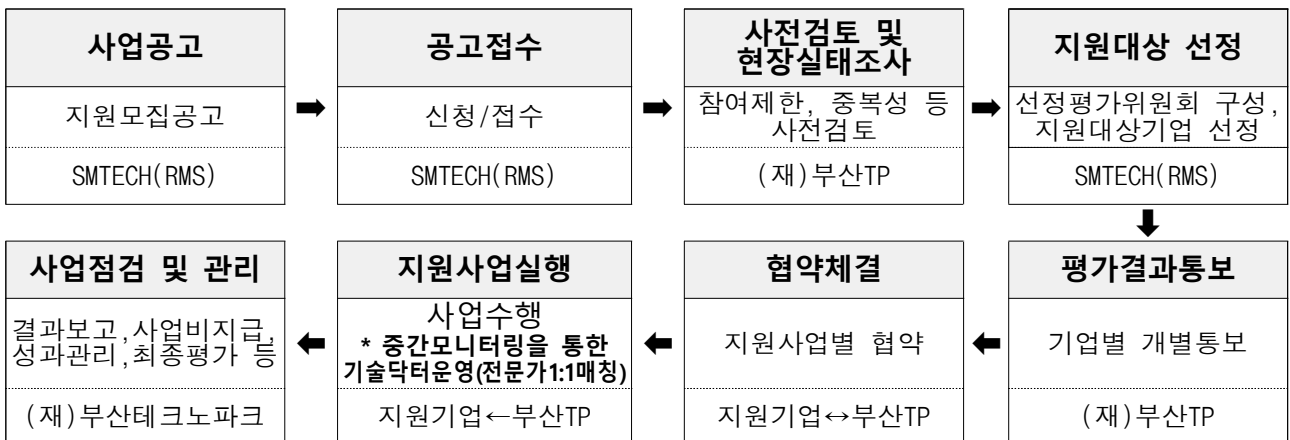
사업공고

지원모집공고

SMTECH(RMS)

➡

공고접수

신청/접수

SMTECH(RMS)

➡

사전검토 및 현장실태조사

참여제한, 중복성 등 사전검토

(재)부산TP

➡

지원대상 선정

선정평가위원회 구성, 지원대상기업 선정

SMTECH(RMS)

⬇

평가결과통보

기업별 개별통보

(재)부산TP

⬅

협약체결

지원사업별 협약

지원기업↔부산TP

⬅

지원사업실행

사업수행
* 중간모니터링을 통한 기술닥터운영(전문가1:1매칭)

지원기업←부산TP

⬅

사업점검 및 관리

결과보고,사업비지급, 성과관리,최종평가 등

(재)부산테크노파크